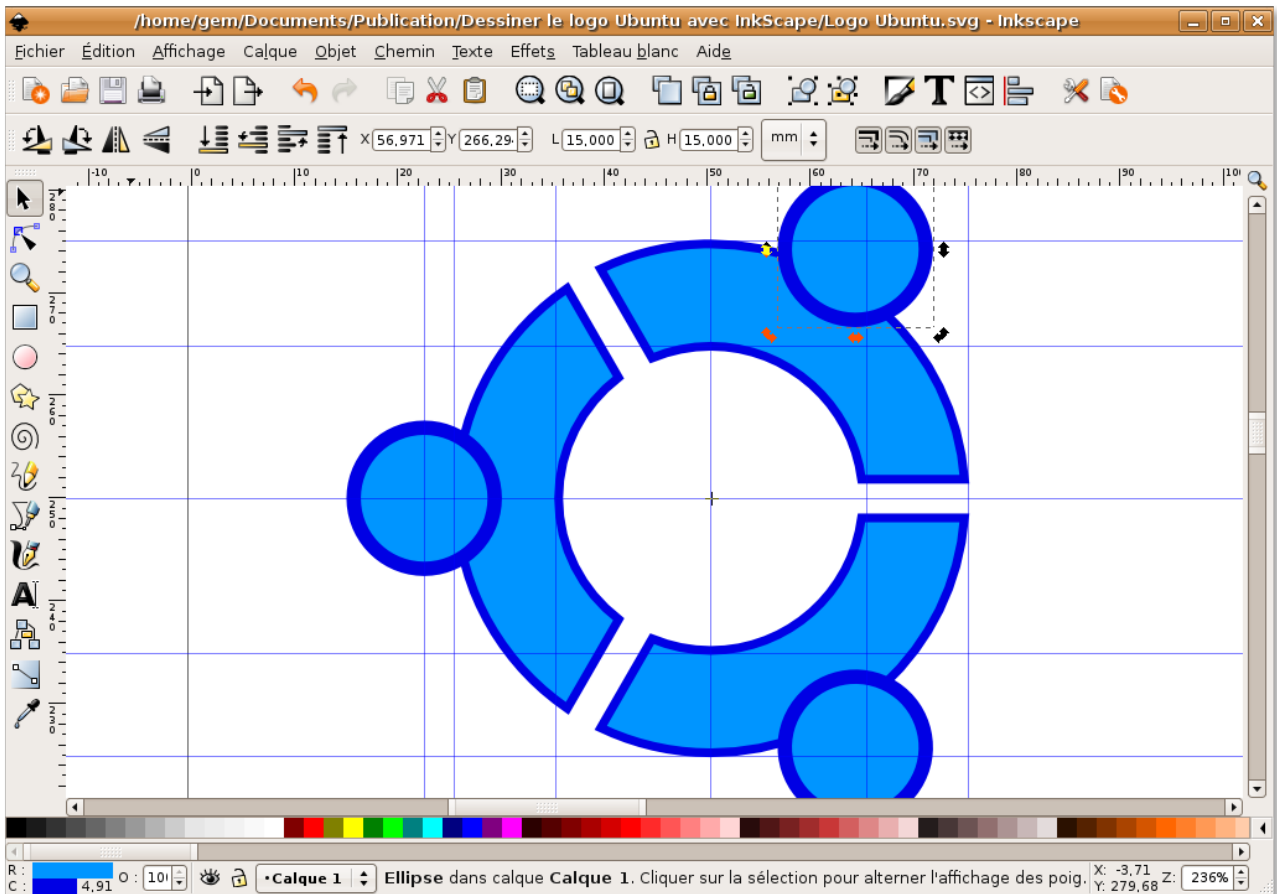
/home/gem/Documents/Publication/Dessiner le logo Ubuntu avec InkScape/Logo Ubuntu.svg - Inkscape

Fichier Édition Affichage Calque Objet Chemin Texte Effets Tableau blanc Aide

X 56,971 Y 266,29 L 15,000 H 15,000 mm

-10 0 10 20 30 40 50 60 70 80 90 100

280 270 260 250 240 230

R: 
C: 4,91 O: 100 •Calque 1 Ellipse dans calque Calque 1. Cliquer sur la sélection pour alterner l'affichage des poig. X: -3,71 Y: 279,68 Z: 236%